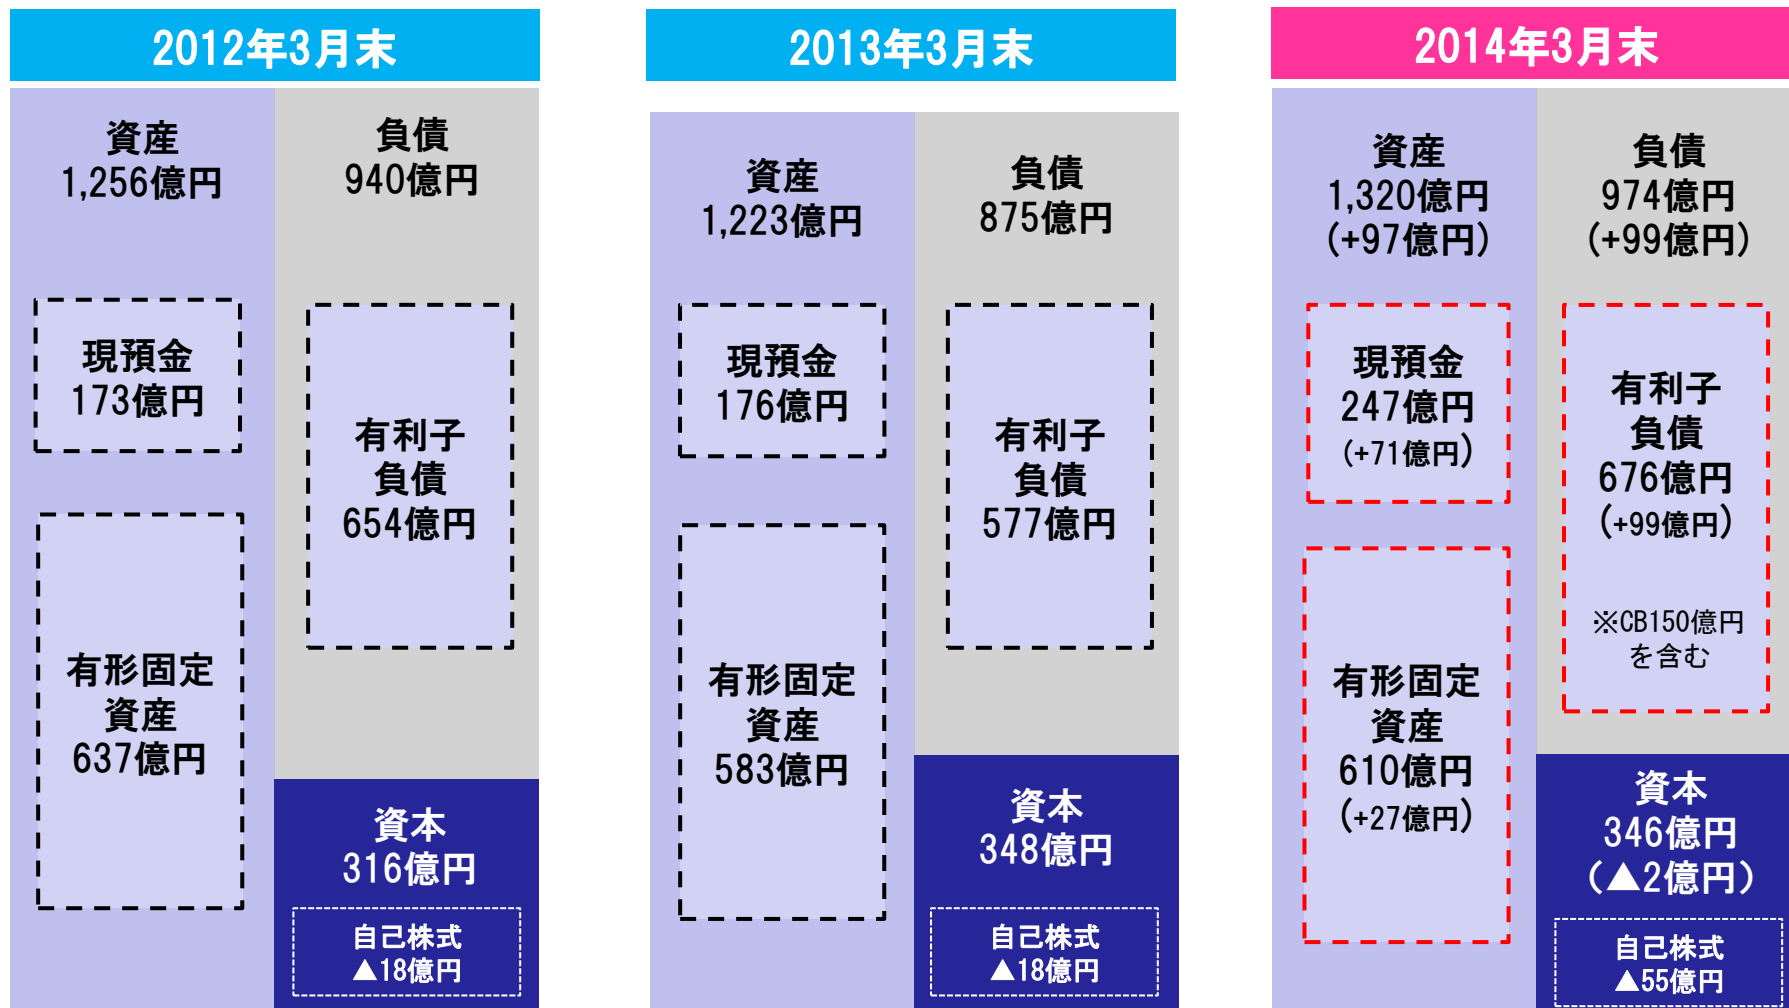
2012年3月末

資産
1,256億円

現預金
173億円

有形固定
資産
637億円

負債
940億円

有利子
負債
654億円

資本
316億円

自己株式
▲18億円

2013年3月末

資産
1,223億円

現預金
176億円

有形固定
資産
583億円

負債
875億円

有利子
負債
577億円

資本
348億円

自己株式
▲18億円

2014年3月末

資産
1,320億円
(+97億円)

現預金
247億円
(+71億円)

有形固定
資産
610億円
(+27億円)

負債
974億円
(+99億円)

有利子
負債
676億円
(+99億円)

※CB150億円
を含む

資本
346億円
(▲2億円)

自己株式
▲55億円